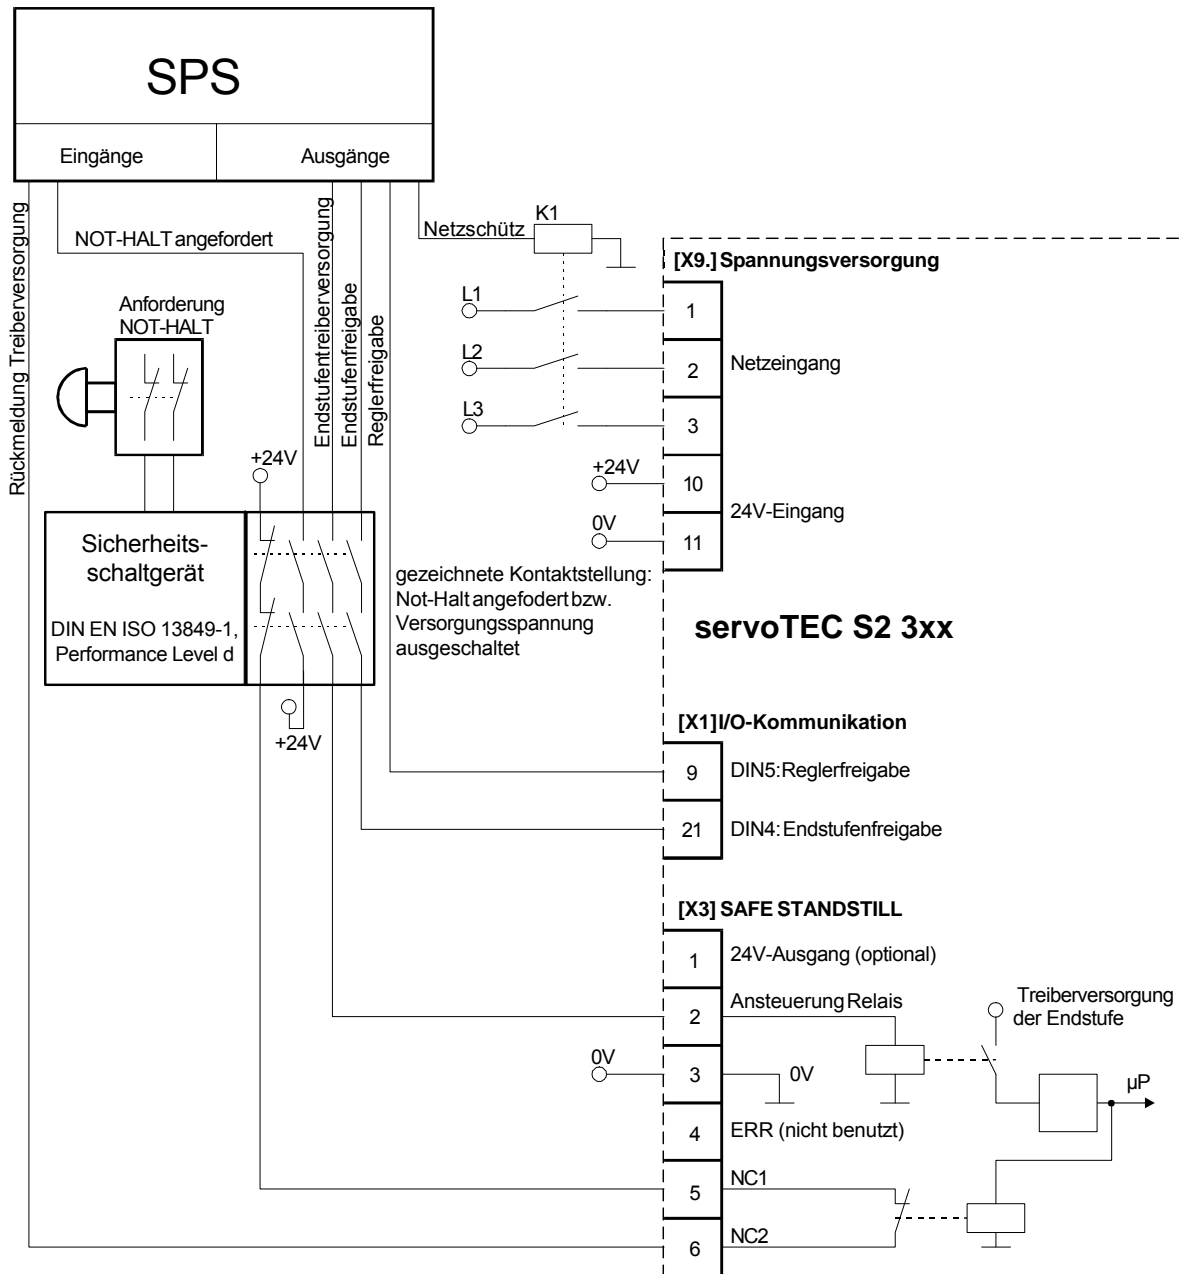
SPS

Eingänge

Ausgänge

Rückmeldung Treiberversorgung

NOT-HALT angefordert

Endstufentreiberversorgung

Endstufenfreigabe

Reglerfreigabe

Netzschütz

K1

[X9.] Spannungsversorgung

Anforderung NOT-HALT

L1

1

L2

2

Netzeingang

L3

3

+24V

+24V

10

24V-Eingang

0V

11

Sicherheits-schaltgerät

DIN EN ISO 13849-1, Performance Level d

gezeichnete Kontaktstellung: Not-Halt angefodert bzw. Versorgungsspannung ausgeschaltet

servoTEC S2 3xx

+24V

[X1] I/O-Kommunikation

9

DIN5: Reglerfreigabe

21

DIN4: Endstufenfreigabe

[X3] SAFE STANDSTILL

1

24V-Ausgang (optional)

2

Ansteuerung Relais

Treiberversorgung der Endstufe

0V

3

0V

µP

4

ERR (nicht benutzt)

NC1

5

NC2

6